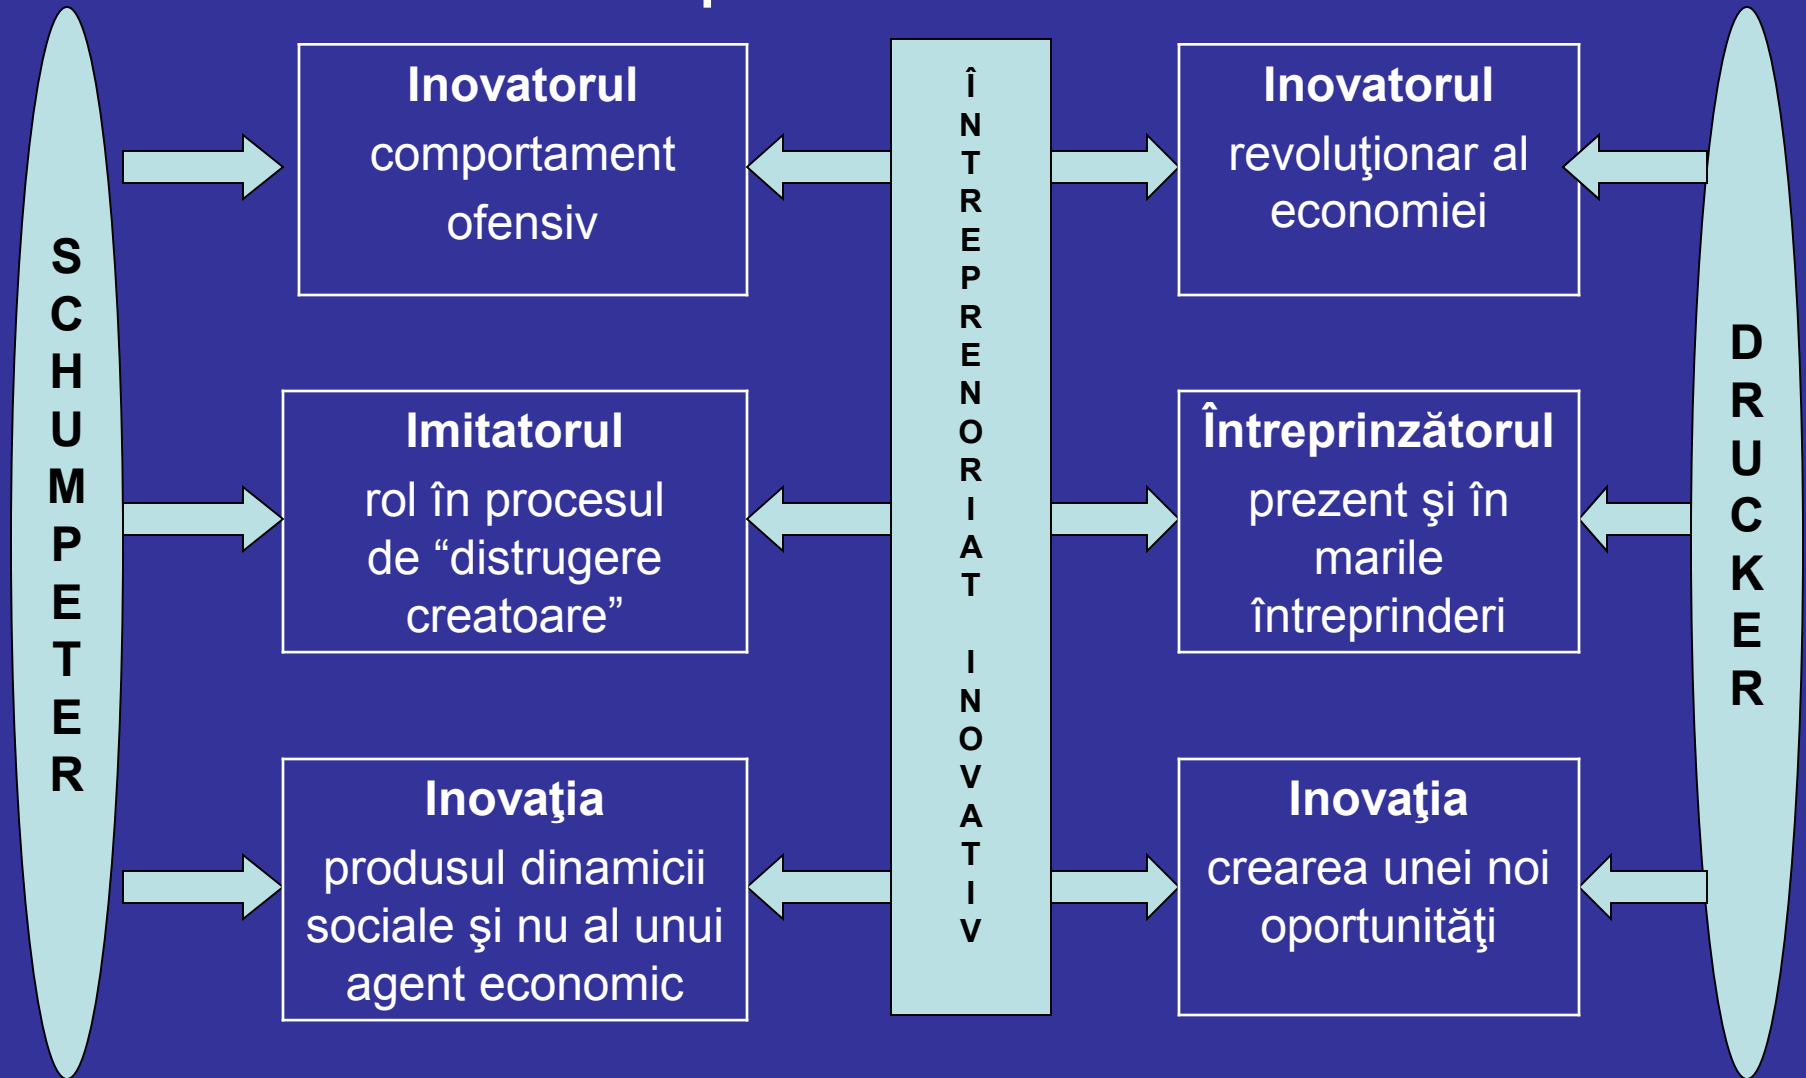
SCHUMPETER

Inovatorul
comportament ofensiv

Imitatorul
rol în procesul de “distrugere creatoare”

Inovaţia
produsul dinamicii sociale şi nu al unui agent economic

ÎNTREPRENORIAT INOVATIV

Inovatorul
revoluţionar al economiei

Întreprinzătorul
prezent şi în marile întreprinderi

Inovaţia
crearea unei noi oportunităţi

DRUCKER